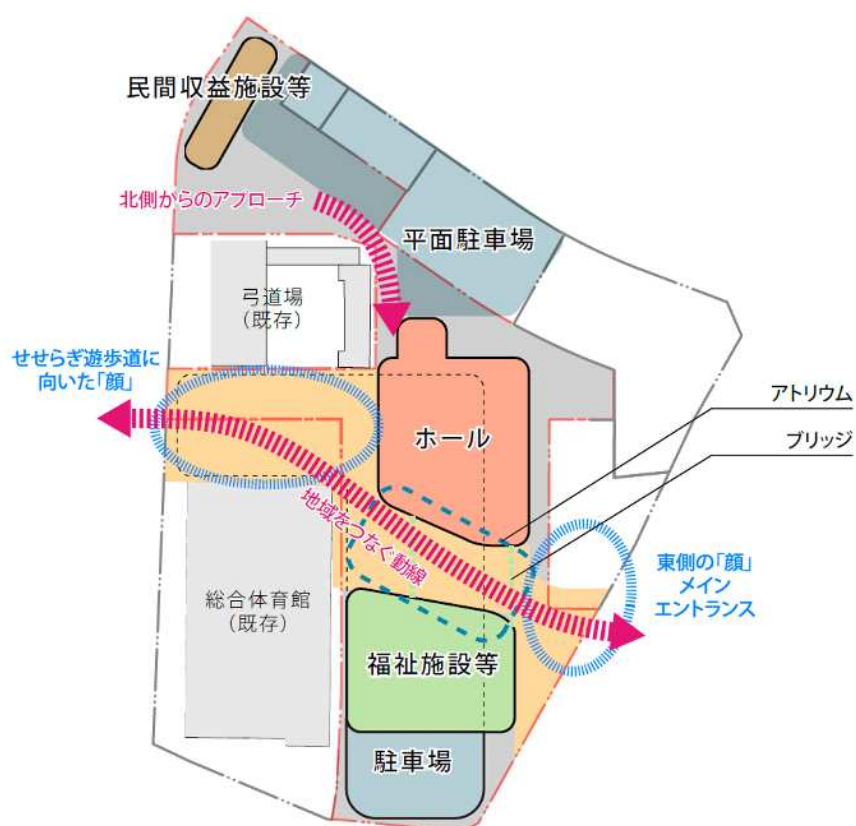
民間収益施設等

北側からのアプローチ

平面駐車場

弓道場
(既存)

せせらぎ遊歩道に
向いた「顔」

ホール

アトリウム

ブリッジ

地域をつなぐ動線

東側の「顔」
メイン
エントランス

総合体育館
(既存)

福祉施設等

駐車場